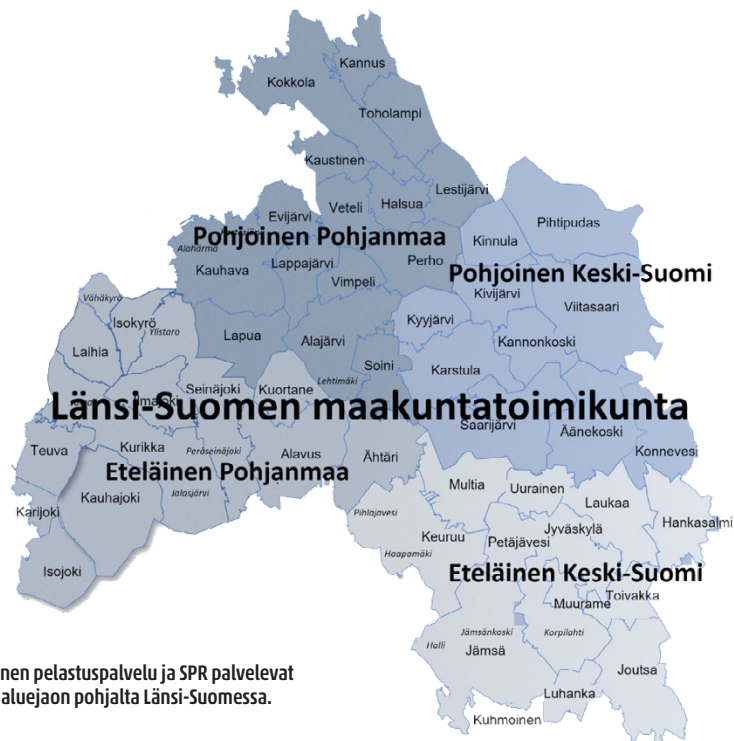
Kannus
Kokkola
Toholampi
Kaustinen
Lestijärvi
Veteli
Halsua
Evijärvi
Pihtipudas
Pohjoinen Pohjanmaa
Alahärmä
Kinnula
Kauhava
Lappajärvi
Perho
Pohjoinen Keski-Suomi
Vimpeli
Vähäkyrö
Kivijärvi
Viitasaari
Isokyrö
Ylistaro
Kyyjärvi
Laihia
Lapua
Alajärvi
Kannonkoski
Soini
Karstula
Seinäjoki
Kuortane
Lehtimäki
Länsi-Suomen maakuntatoimikunta
Saarijärvi
Äänekoski
Konnevesi
Kurikka
Peräseinäjoki
Alavus
Teuva
Eteläinen Pohjanmaa
Ähtäri
Kauhajoki
Jalasjärvi
Multia
Uurainen
Laukaa
Karijoki
Pihlajavesi
Jyväskylä
Hankasalmi
Keuruu
Petäjävesi
Haapamäki
Isojoki
Eteläinen Keski-Suomi
Muurame
Toivakka
Jämsänkoski
Korpilahti
nen pelastuspalvelu ja SPR palvelevat
Halli
Jämsä
Joutsa
aluejaon pohjalta Länsi-Suomessa.
Luhanka
Kuhmoinen